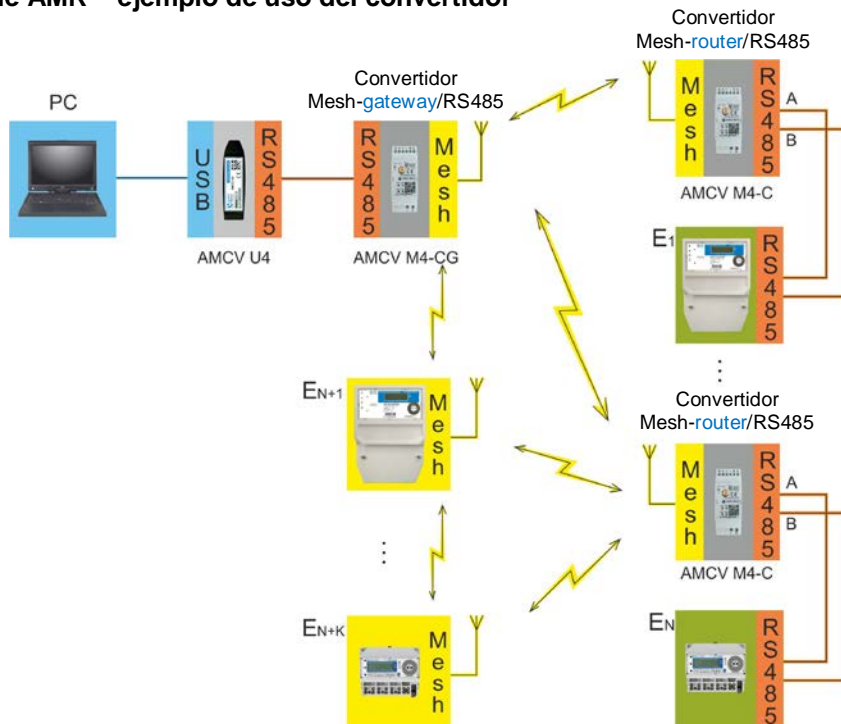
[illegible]e AMR – ejemplo de uso del convertidor

Convertidor Mesh-router/RS485

PC

Convertidor Mesh-gateway/RS485

USB

RS485

RS485

Mesh

Mesh

RS485

A

B

AMCV M4-C

AMCV U4

AMCV M4-CG

E1

RS485

$E_{N+1}$

Mesh

⋮

Convertidor Mesh-router/RS485

Mesh

RS485

A

B

AMCV M4-C

⋮

$E_{N+K}$

Mesh

$E_N$

RS485